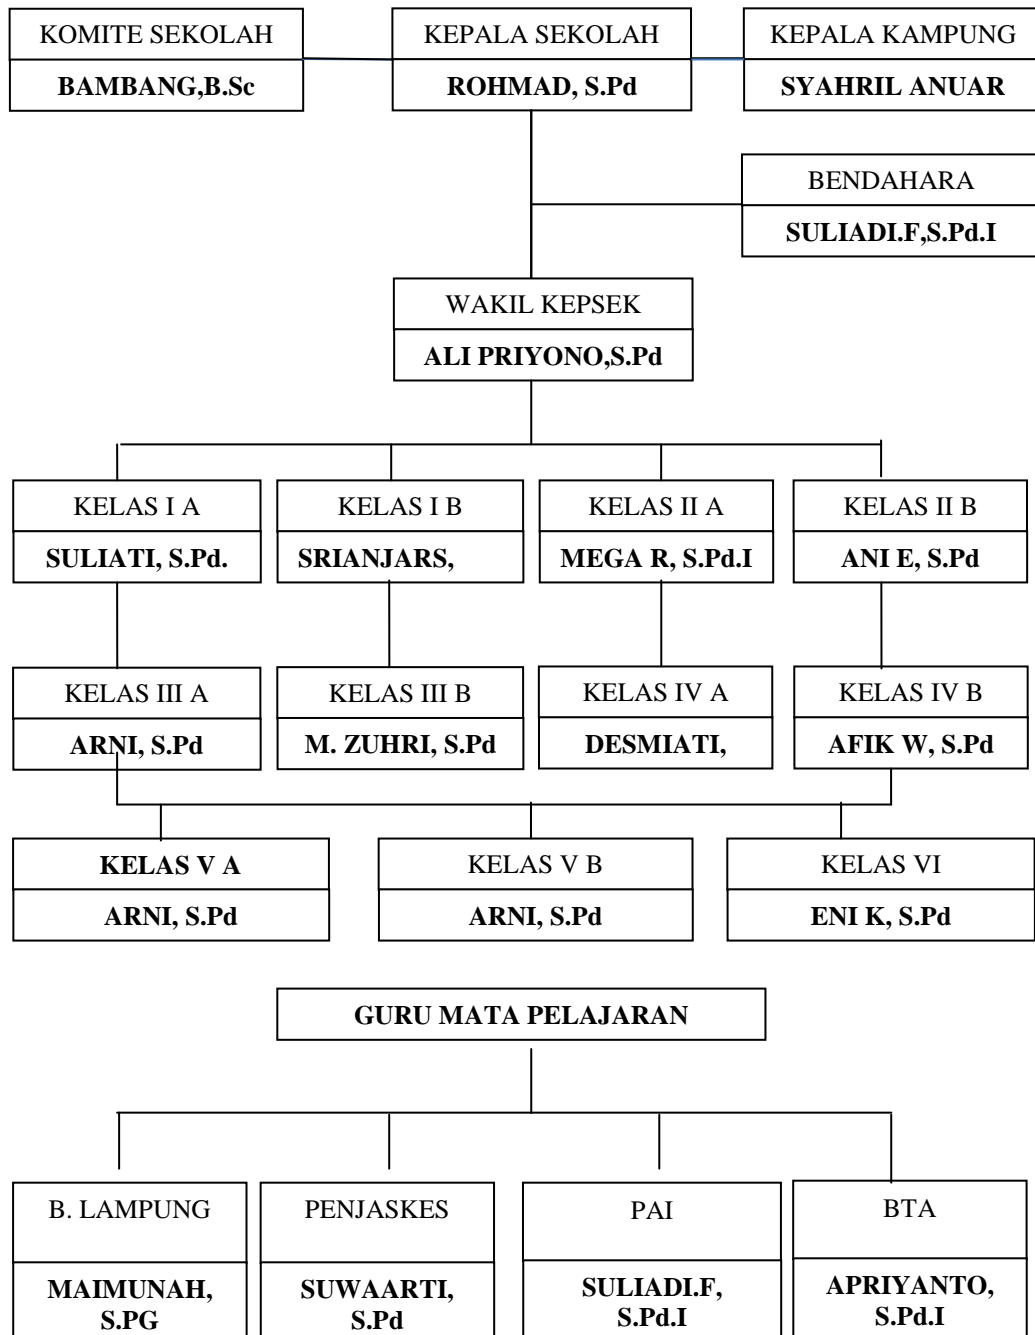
KOMITE SEKOLAH
BAMBANG,B.Sc

KEPALA SEKOLAH
ROHMAD, S.Pd

KEPALA KAMPUNG
SYAHRIL ANUAR

BENDAHARA
SULIADI.F,S.Pd.I

WAKIL KEPSEK
ALI PRIYONO,S.Pd

KELAS I A
SULIATI, S.Pd.

KELAS I B
SRIANJARS,

KELAS II A
MEGA R, S.Pd.I

KELAS II B
ANI E, S.Pd

KELAS III A
ARNI, S.Pd

KELAS III B
M. ZUHRI, S.Pd

KELAS IV A
DESMIATI,

KELAS IV B
AFIK W, S.Pd

KELAS V A
ARNI, S.Pd

KELAS V B
ARNI, S.Pd

KELAS VI
ENI K, S.Pd

GURU MATA PELAJARAN

B. LAMPUNG
MAIMUNAH, S.PG

PENJASKES
SUWAARTI, S.Pd

PAI
SULIADI.F, S.Pd.I

BTA
APRIYANTO, S.Pd.I